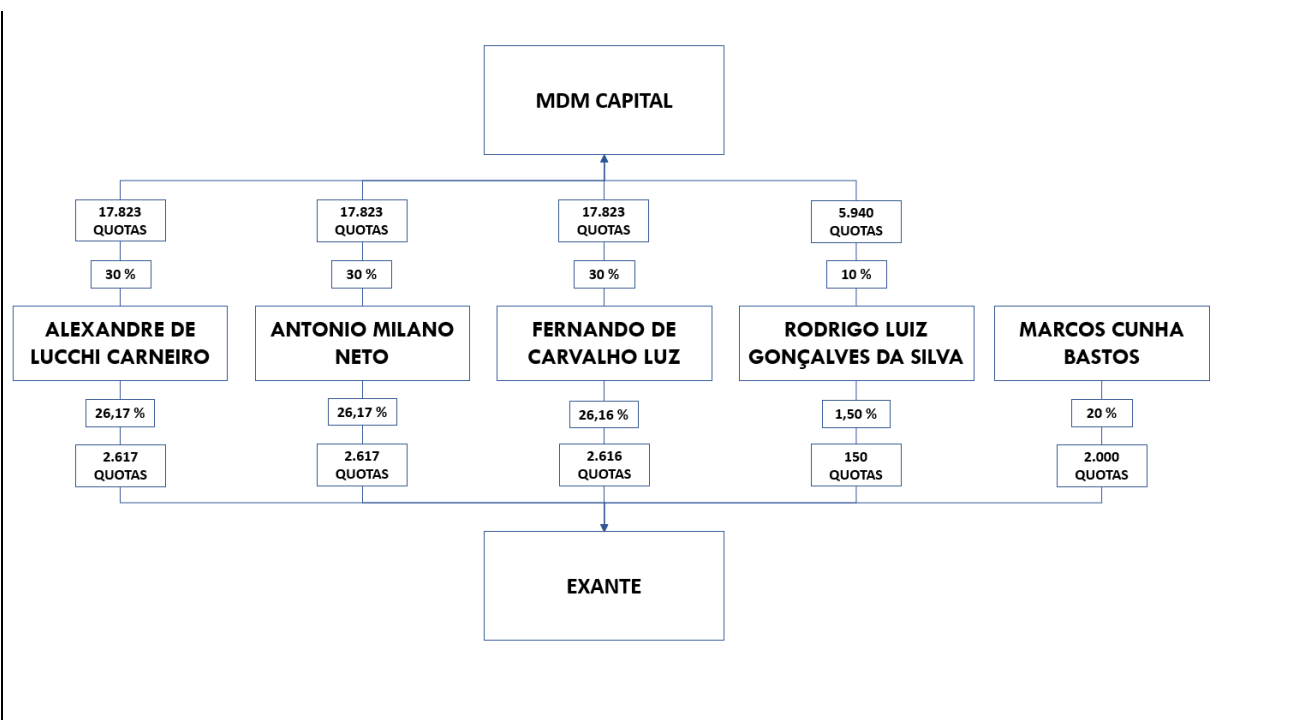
MDM CAPITAL

17.823 QUOTAS

30 %

ALEXANDRE DE LUCCHI CARNEIRO

26,17 %

2.617 QUOTAS

17.823 QUOTAS

30 %

ANTONIO MILANO NETO

26,17 %

2.617 QUOTAS

17.823 QUOTAS

30 %

FERNANDO DE CARVALHO LUZ

26,16 %

2.616 QUOTAS

5.940 QUOTAS

10 %

RODRIGO LUIZ GONÇALVES DA SILVA

1,50 %

150 QUOTAS

MARCOS CUNHA BASTOS

20 %

2.000 QUOTAS

EXANTE